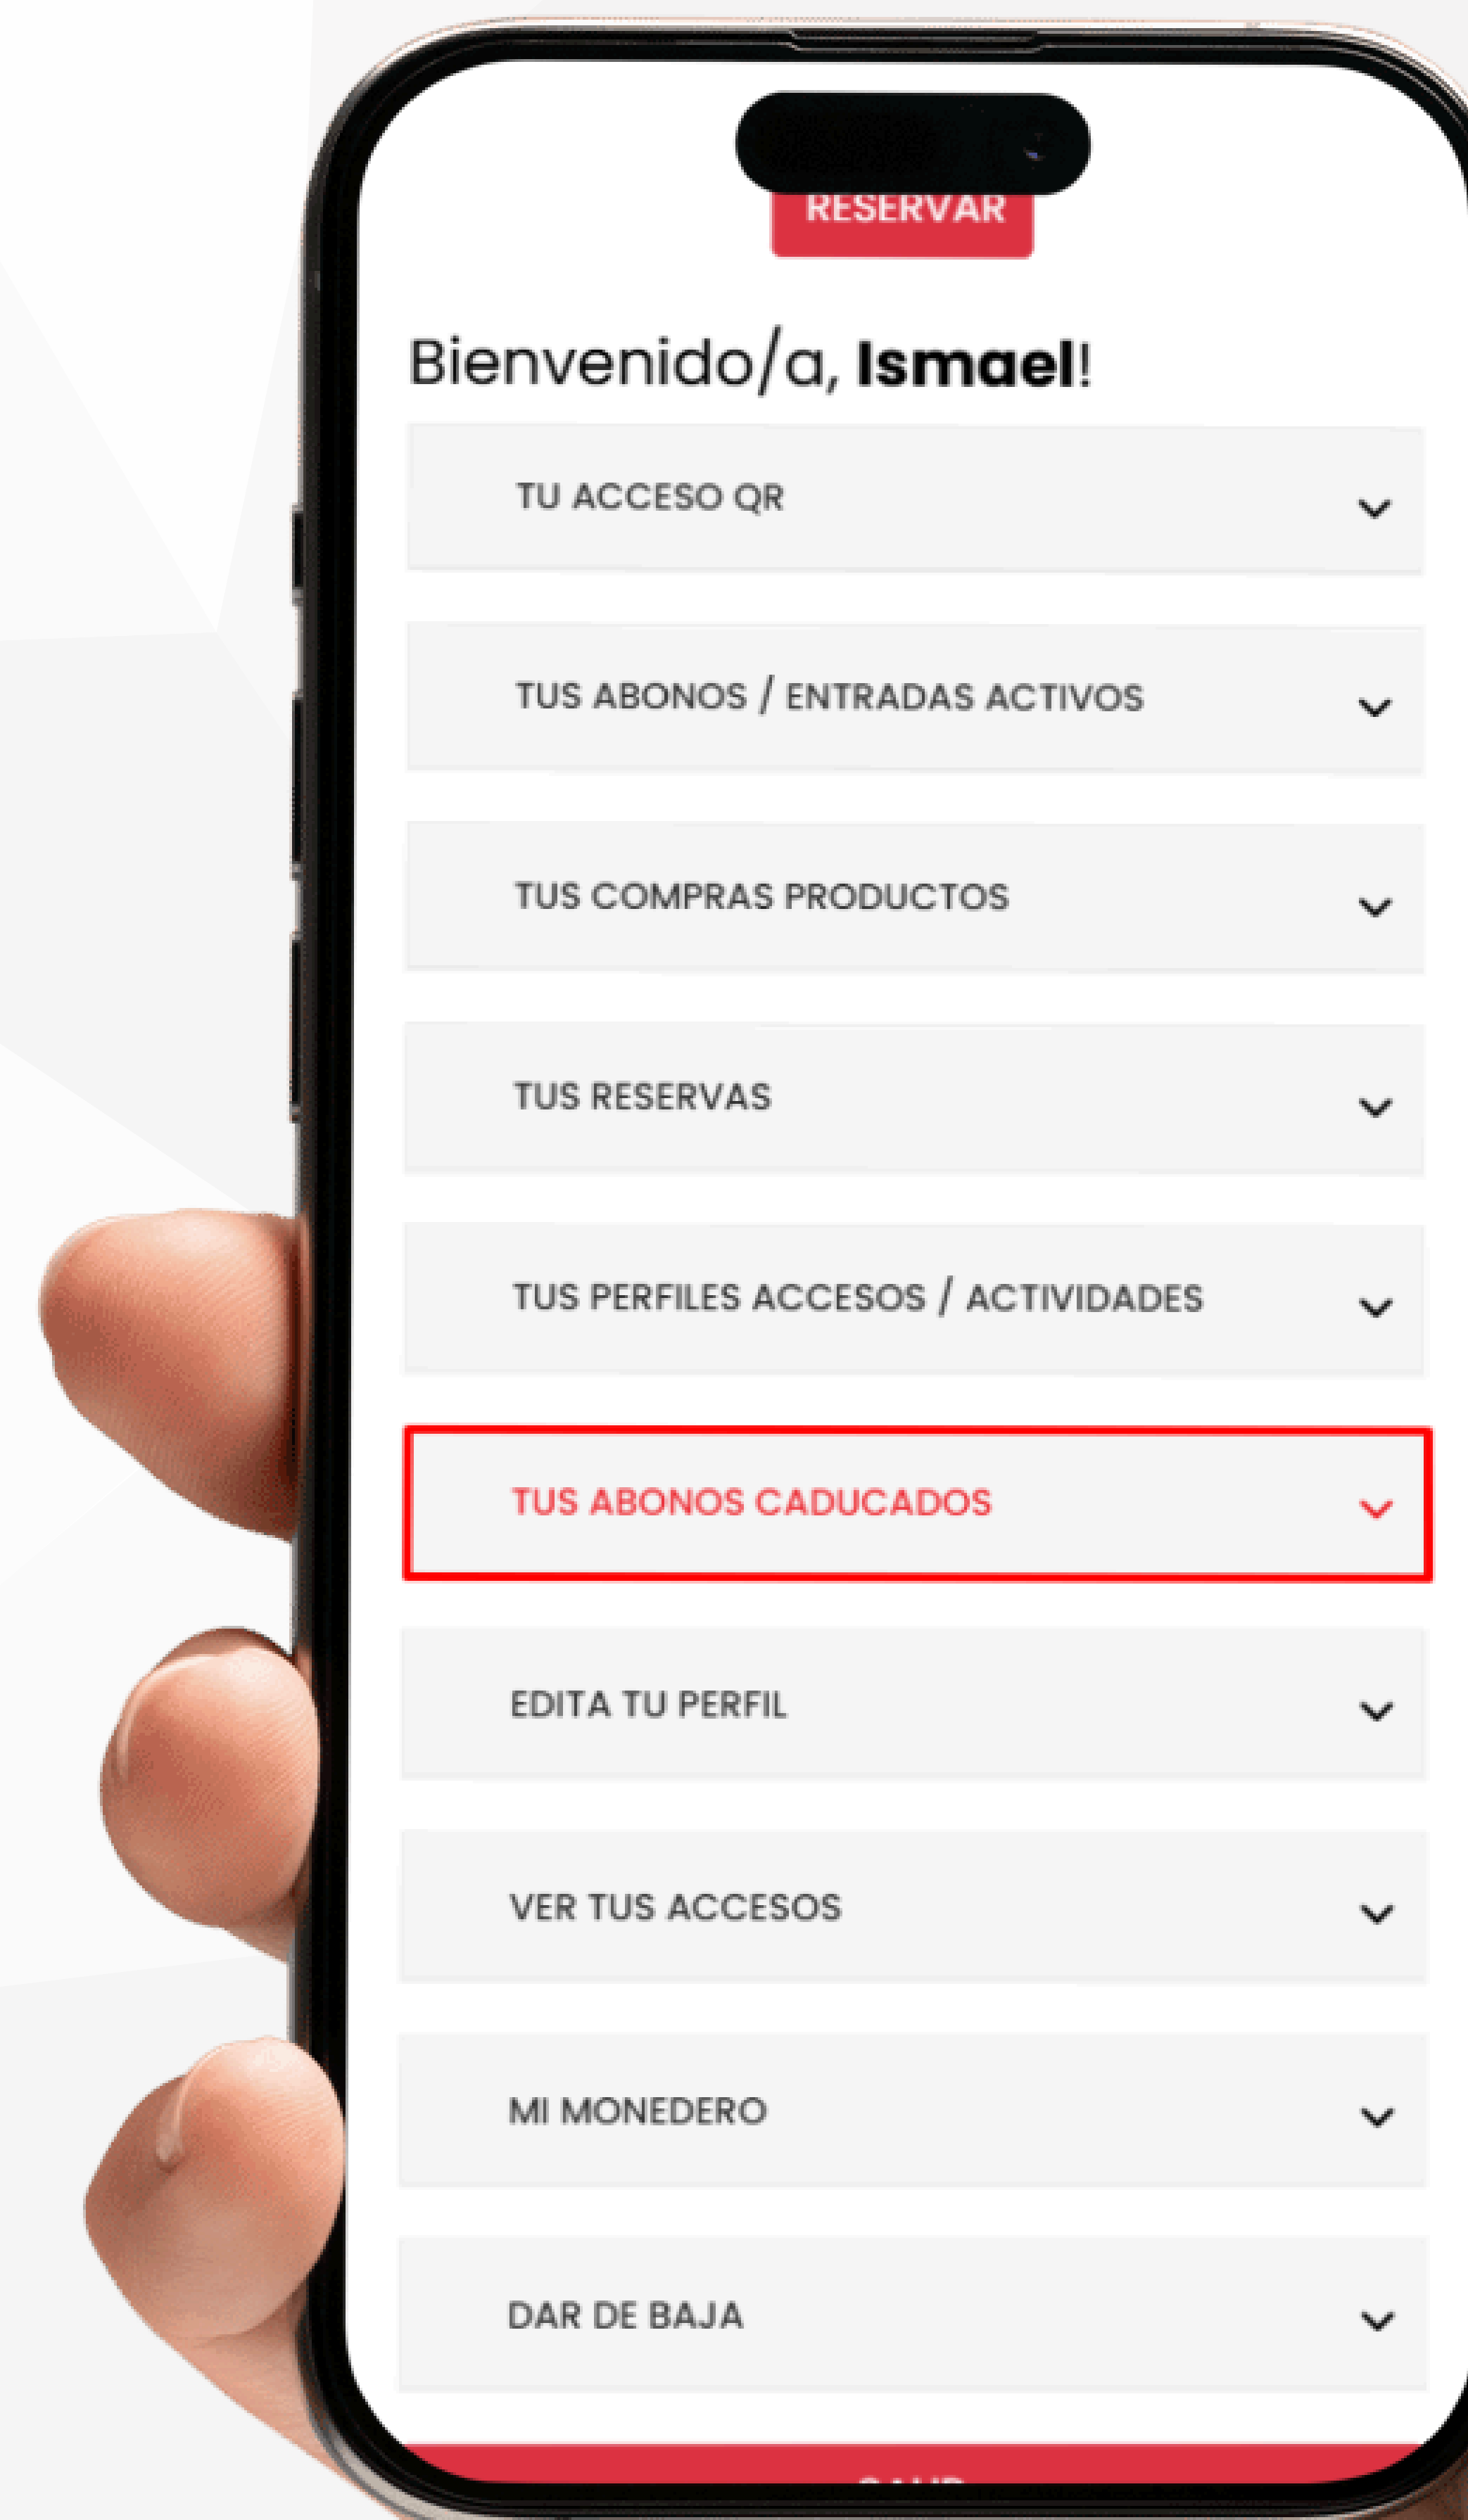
RESERVAR

Bienvenido/a, **Ismael**!

TU ACCESO QR

TUS ABONOS / ENTRADAS ACTIVOS

TUS COMPRAS PRODUCTOS

TUS RESERVAS

TUS PERFILES ACCESOS / ACTIVIDADES

TUS ABONOS CADUCADOS

EDITA TU PERFIL

VER TUS ACCESOS

MI MONEDERO

DAR DE BAJA

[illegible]